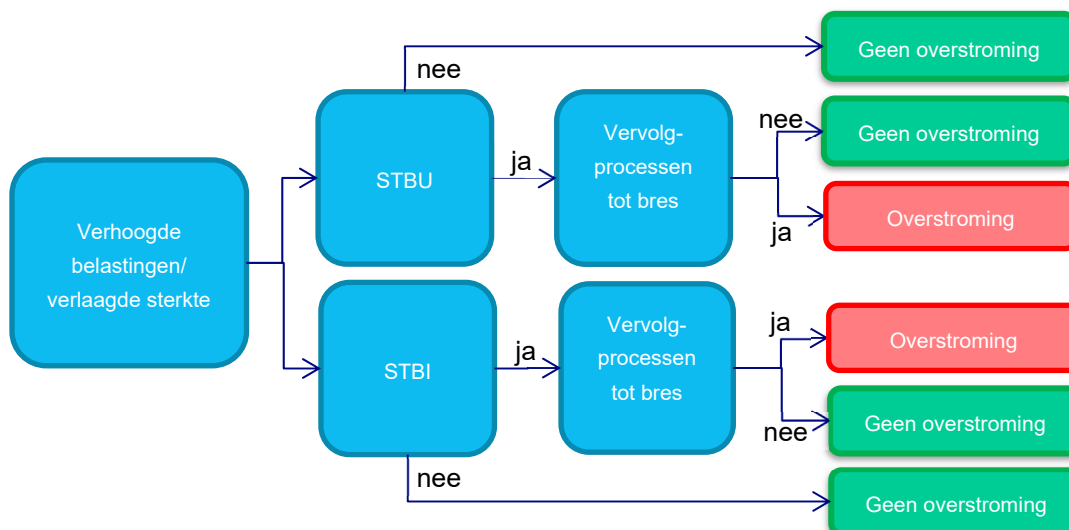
Verhoogde belastingen/ verlaagde sterkte

nee

Geen overstroming

STBU

ja

Vervolg-processen tot bres

nee

Geen overstroming

ja

Overstroming

STBI

ja

Vervolg-processen tot bres

ja

Overstroming

nee

Geen overstroming

nee

Geen overstroming